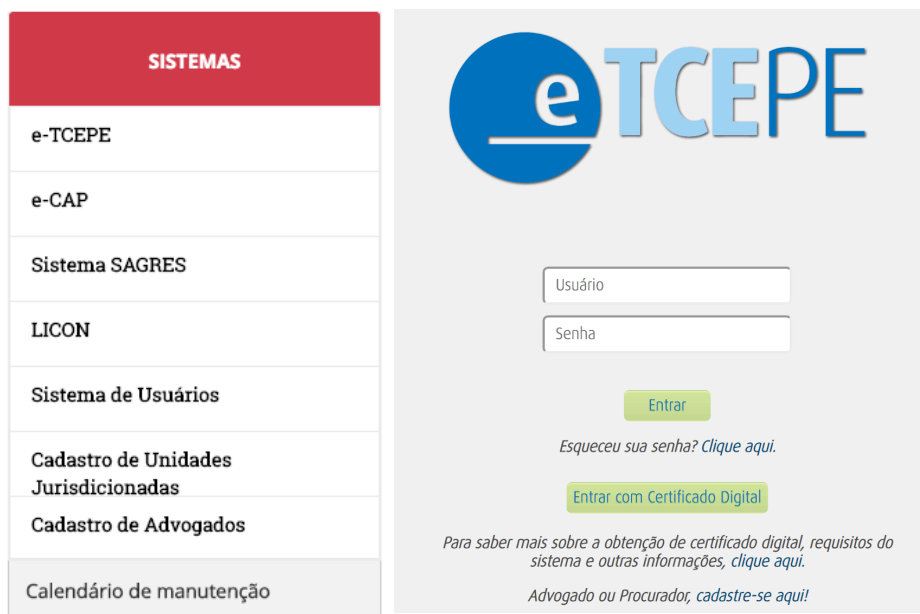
SISTEMAS

e-TCEPE

e-CAP

Sistema SAGRES

LICON

Sistema de Usuários

Cadastro de Unidades Jurisdicionadas

Cadastro de Advogados

Calendário de manutenção

eTCEPE

Usuário

Senha

Entrar

Esqueceu sua senha? Clique aqui.

Entrar com Certificado Digital

Para saber mais sobre a obtenção de certificado digital, requisitos do sistema e outras informações, clique aqui.

Advogado ou Procurador, cadastre-se aqui!